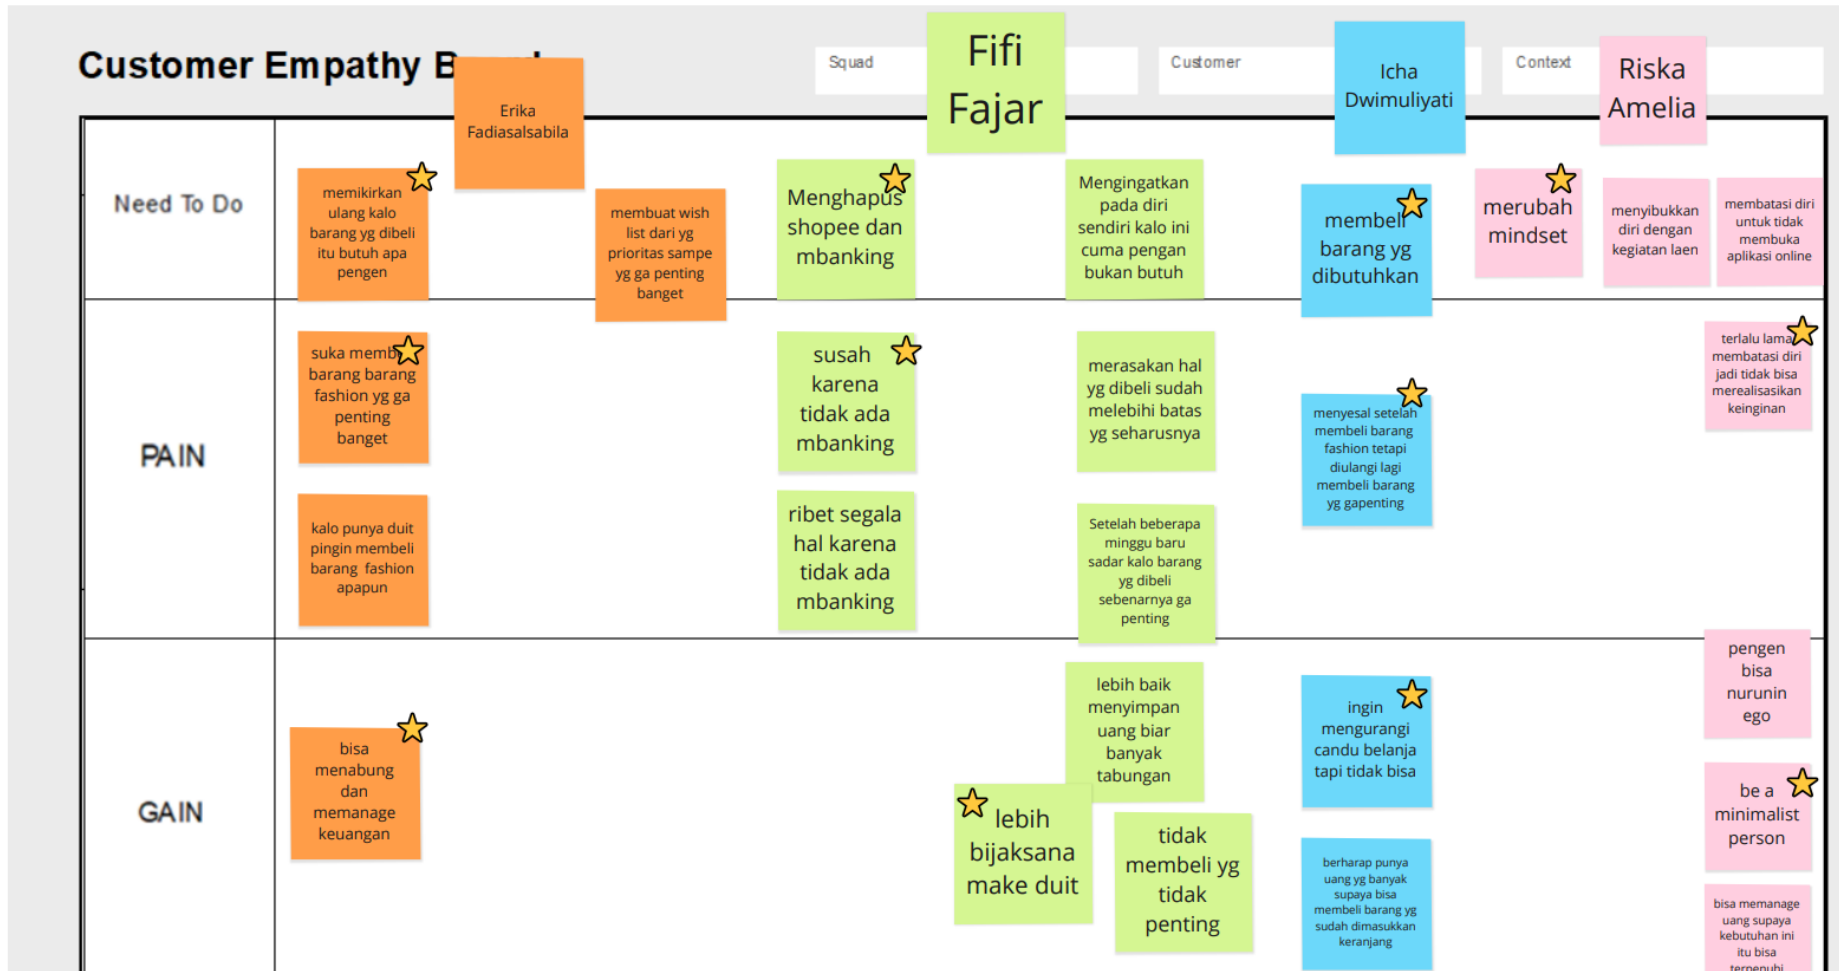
Customer Empathy B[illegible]

Erika Fadiasalsabila

Squad

Fifi Fajar

Customer

Icha Dwimuliyati

Context

Riska Amelia

Need To Do

memikirkan ulang kalo barang yg dibeli itu butuh apa pengen

membuat wish list dari yg prioritas sampe yg ga penting banget

Menghapus shopee dan mbanking

Mengingatkan pada diri sendiri kalo ini cuma pengan bukan butuh

membeli barang yg dibutuhkan

merubah mindset

menyibukkan diri dengan kegiatan laen

membatasi diri untuk tidak membuka aplikasi online

PAIN

suka membi barang barang fashion yg ga penting banget

kalo punya duit pingin membeli barang fashion apapun

susah karena tidak ada mbanking

ribet segala hal karena tidak ada mbanking

merasakan hal yg dibeli sudah melebihi batas yg seharusnya

Setelah beberapa minggu baru sadar kalo barang yg dibeli sebenarnya ga penting

menyesal setelah membeli barang fashion tetapi diulangi lagi membeli barang yg gapenting

terlalu lama membatasi diri jadi tidak bisa merealisasikan keinginan

GAIN

bisa menabung dan memanage keuangan

lebih baik menyimpan uang biar banyak tabungan

lebih bijaksana make duit

tidak membeli yg tidak penting

ingin mengurangi candu belanja tapi tidak bisa

berharap punya uang yg banyak supaya bisa membeli barang yg sudah dimasukkan keranjang

pengen bisa nurunin ego

be a minimalist person

bisa memanage uang supaya kebutuhan ini itu bisa terpenuhi